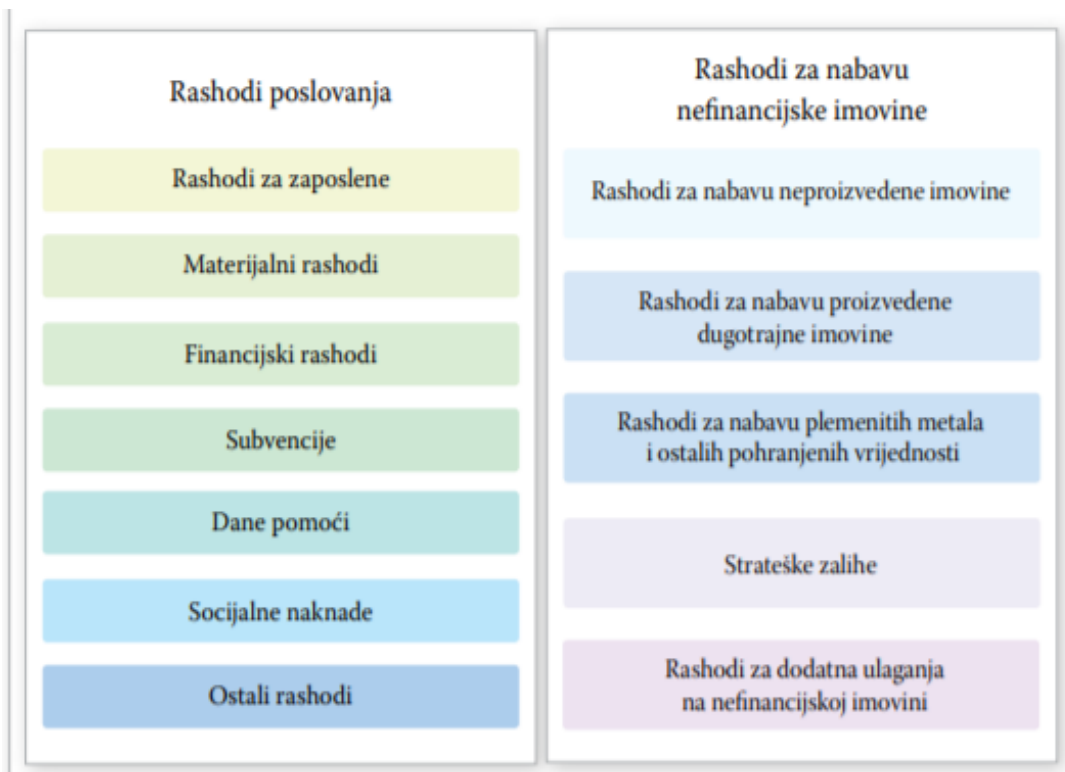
Rashodi poslovanja

Rashodi za zaposlene

Materijalni rashodi

Financijski rashodi

Subvencije

Dane pomoći

Socijalne naknade

Ostali rashodi

Rashodi za nabavu nefinancijske imovine

Rashodi za nabavu neproizvedene imovine

Rashodi za nabavu proizvedene dugotrajne imovine

Rashodi za nabavu plemenitih metala i ostalih pohranjenih vrijednosti

Strateške zalihe

Rashodi za dodatna ulaganja na nefinancijskoj imovini